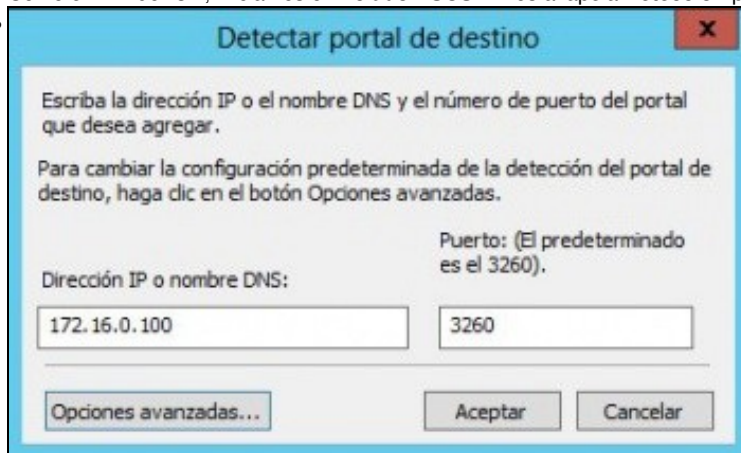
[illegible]

Detectar portal de destino

x

Escriba la dirección IP o el nombre DNS y el número de puerto del portal que desea agregar.

Para cambiar la configuración predeterminada de la detección del portal de destino, haga clic en el botón Opciones avanzadas.

Dirección IP o nombre DNS:

Puerto: (El predeterminado es el 3260).

172.16.0.100

3260

Opciones avanzadas...

Aceptar

Cancelar